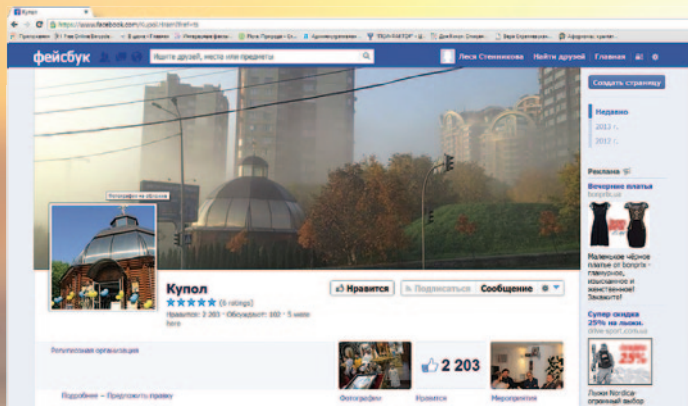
Купол

https://www.facebook.com/kupol.ream?ref=ts

Приложения | Free Online Encyclo... | В центре Главная | Интерактивные фильм... | Игры Природа - Сл... | Администрирование... | ТЕХНОЛОГИИ | ДомКнига: Специал... | Звуки Строительства | Аэрофотосъемка: крупн...

фейсбук

Ищите друзей, места или предметы

Леся Степненкова | Найти друзей | Главная

Создать страницу

Недавно

2013 г.

2012 г.

Реклама

Вечерние платья
bonprix.ua

Маленькое чёрное платье от bonprix - гламурное, изысканное и женственное! Закажите!

Супер скидка 25% на лыжи.
drive-sport.com.ua

25%

Лыжи Nordica- огромный выбор

Фотография профиля

Купол

★★★★★ (6 ratings)

Нравится: 2 203 · Обсуждают: 160 · 5 were here

Нравится

Подписаться

Сообщение

Религиозная организация

Подробнее · Предложить правку

2 203

Фотографии

Нравится

Мероприятия